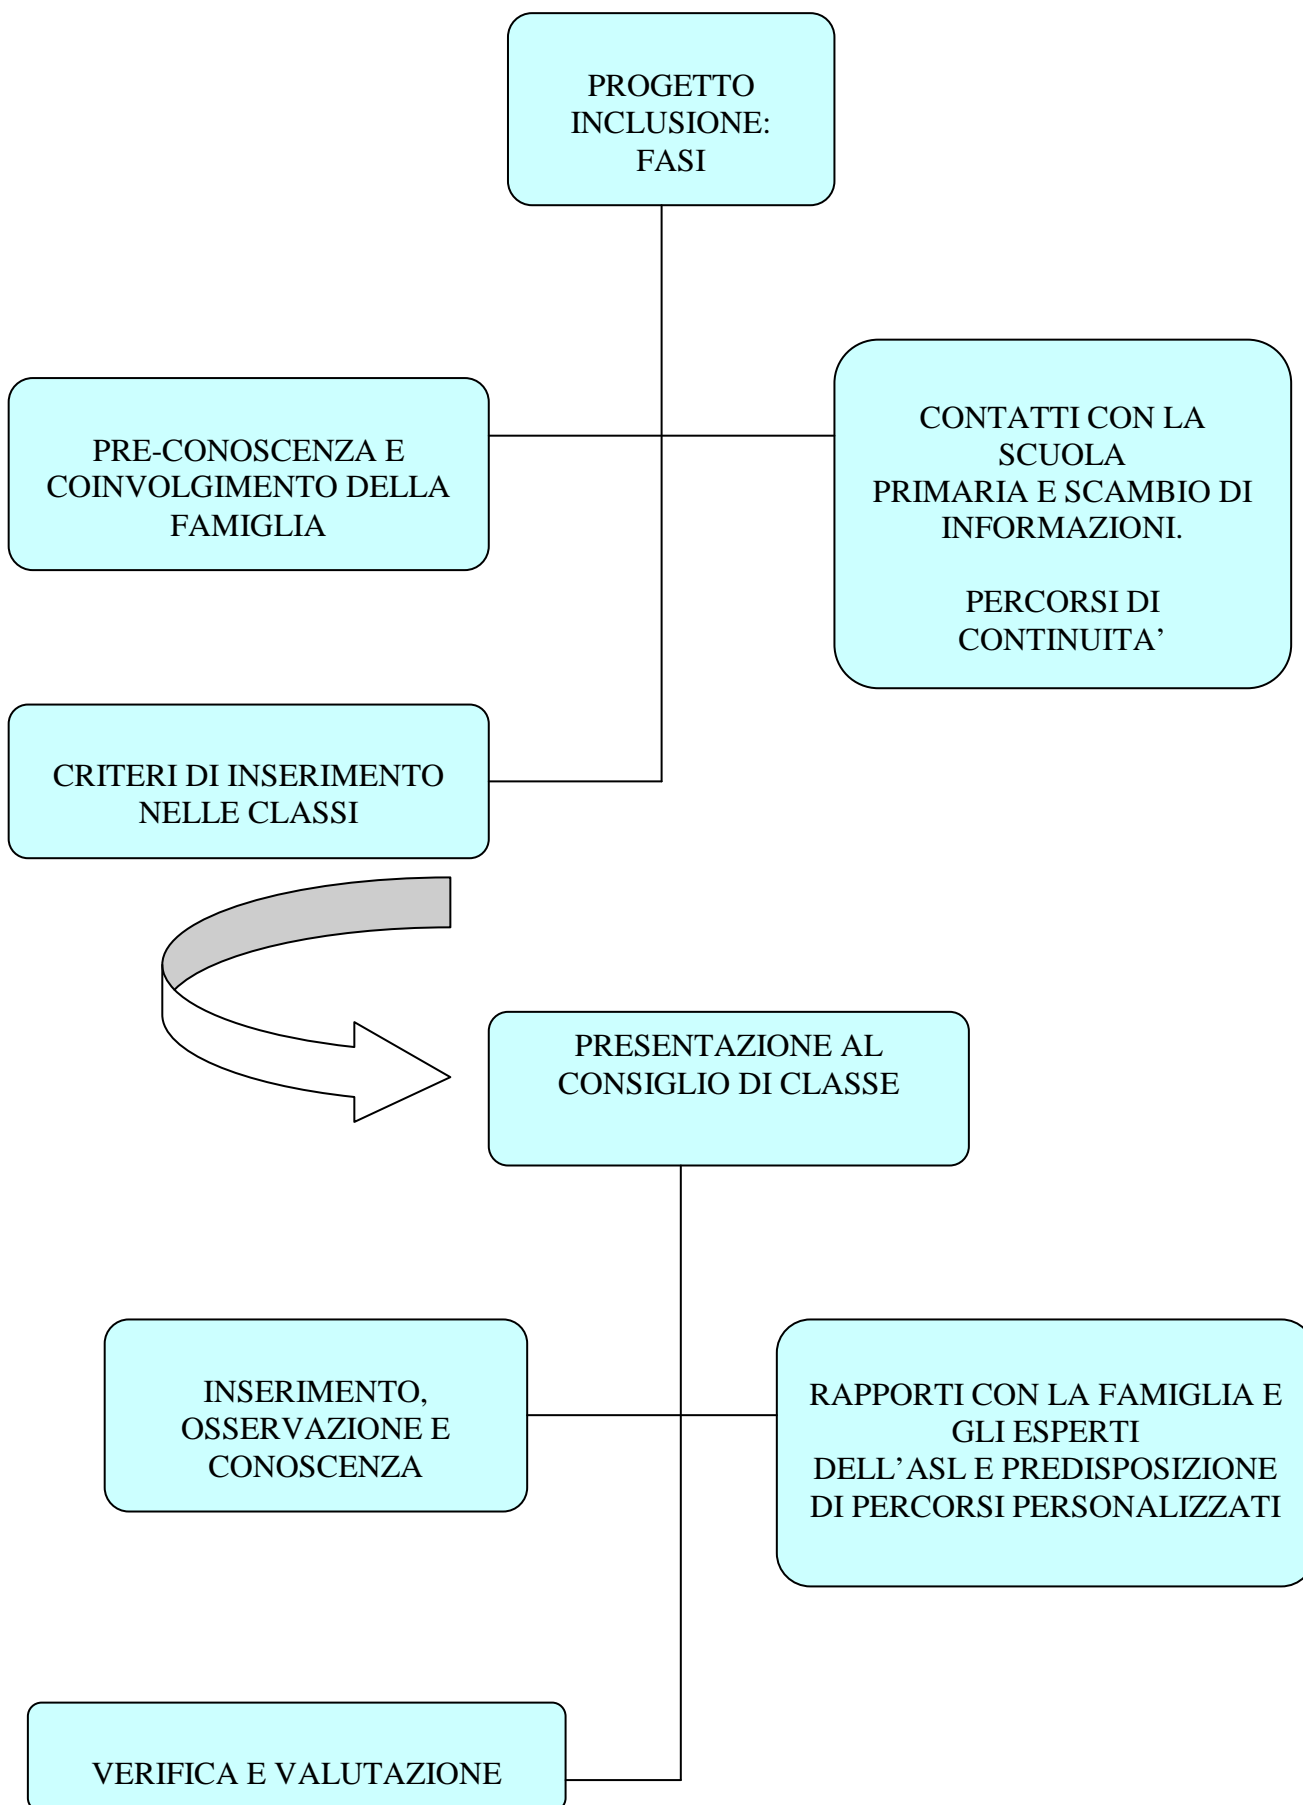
PROGETTO INCLUSIONE: FASI

PRE-CONOSCENZA E COINVOLGIMENTO DELLA FAMIGLIA

CONTATTI CON LA SCUOLA PRIMARIA E SCAMBIO DI INFORMAZIONI.

PERCORSI DI CONTINUITA'

CRITERI DI INSERIMENTO NELLE CLASSI

PRESENTAZIONE AL CONSIGLIO DI CLASSE

INSERIMENTO, OSSERVAZIONE E CONOSCENZA

RAPPORTI CON LA FAMIGLIA E GLI ESPERTI DELL'ASL E PREDISPOSIZIONE DI PERCORSI PERSONALIZZATI

VERIFICA E VALUTAZIONE